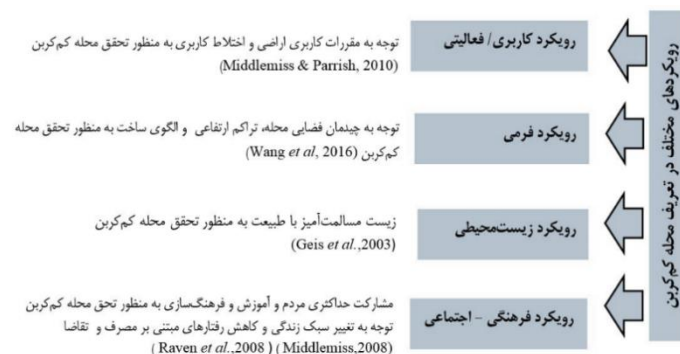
رویکردهای مختلف در تعریف محله کم‌کربن

رویکرد کاربری/ فعالیتی

توجه به مقررات کاربری اراضی و اختلاط کاربری به منظور تحقق محله کم‌کربن (Middlemiss & Parrish, 2010)

رویکرد فرمی

توجه به چیدمان فضایی محله، تراکم ارتفاعی و الگوی ساخت به منظور تحقق محله کم‌کربن (Wang et al, 2016)

رویکرد زیست‌محیطی

زیست مسالمت‌آمیز با طبیعت به منظور تحقق محله کم‌کربن (Geis et al.,2003)

رویکرد فرهنگی - اجتماعی

مشارکت حداکثری مردم و آموزش و فرهنگسازی به منظور تحق محله کم‌کربن توجه به تغییر سبک زندگی و کاهش رفتارهای مبتنی بر مصرف و تقاضا ( Raven et al.,2008 ) (Middlemiss,2008)